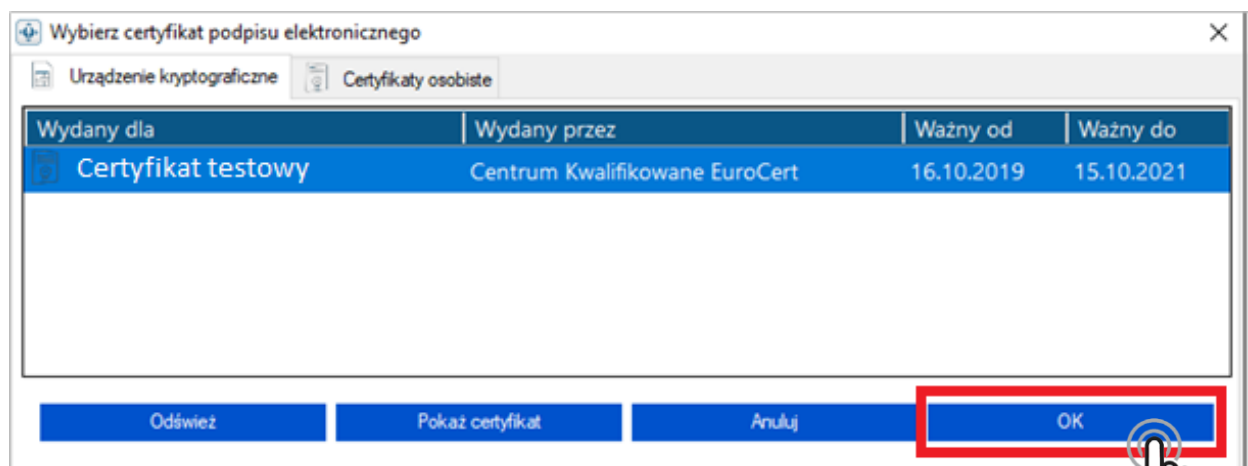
Wybierz certyfikat podpisu elektronicznego

Urządzenie kryptograficzne

Certyfikaty osobiste

| Wydany dla | Wydany przez | Ważny od | Ważny do |
|---|---|---|---|
| Certyfikat testowy | Centrum Kwalifikowane EuroCert | 16.10.2019 | 15.10.2021 |

Odśwież

Pokaż certyfikat

Anuluj

OK